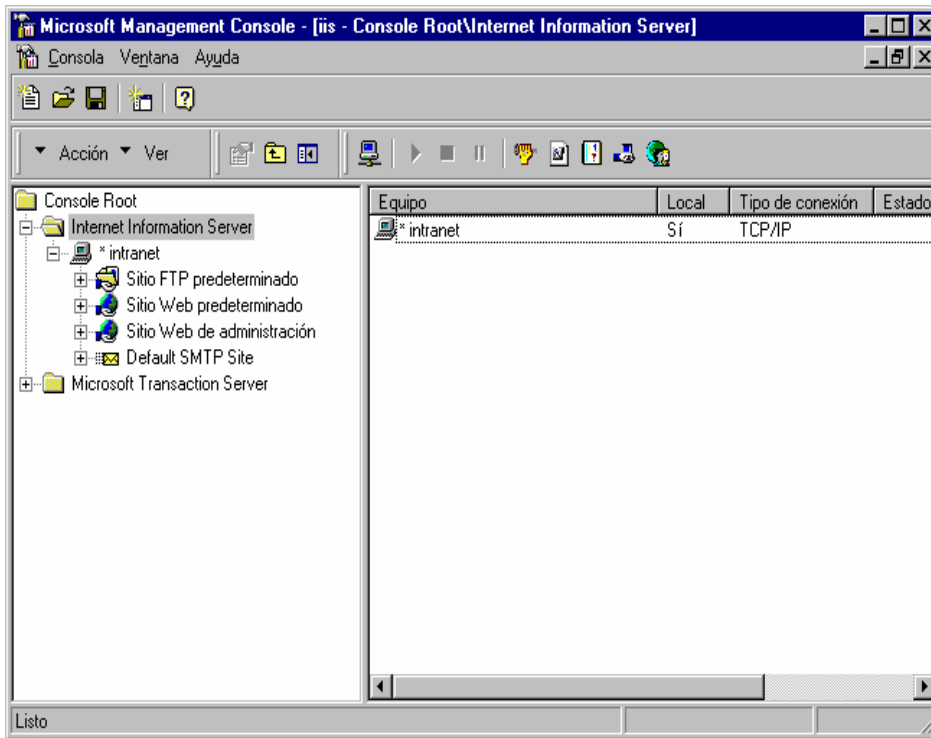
Microsoft Management Console - [iis - Console Root\Internet Information Server]

Consola Ventana Ayuda

Acción Ver

Console Root
Internet Information Server
* intranet
Sitio FTP predeterminado
Sitio Web predeterminado
Sitio Web de administración
Default SMTP Site
Microsoft Transaction Server

| Equipo | Local | Tipo de conexión | Estado |
|---|---|---|---|
| * intranet | Sí | TCP/IP | |

Listo